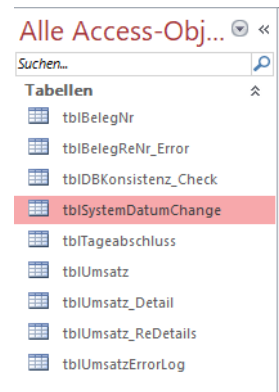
Alle Access-Obj... «

Suchen...

Tabellen

tblBelegNr

tblBelegReNr_Error

tblDBKonsistenz_Check

tblSystemDatumChange

tblTageabschluss

tblUmsatz

tblUmsatz_Detail

tblUmsatz_ReDetails

tblUmsatzErrorLog